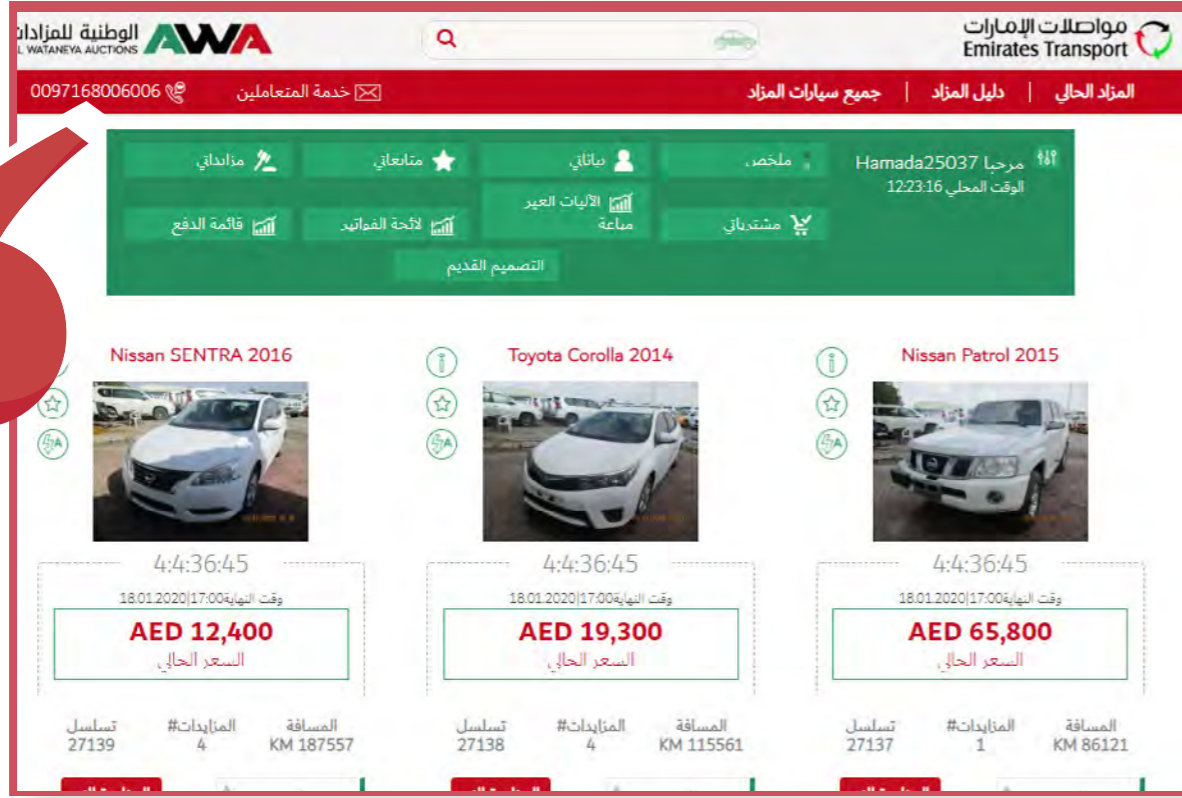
الوطنية للمزادات
L WATANEYA AUCTIONS AWA

مواصلات الإمارات
Emirates Transport

0097168006006 خدمة المتعاملين

المزاد الحالي | دليل المزاد | جميع سيارات المزاد

مرحبا Hamada25037
الوقت المحلي 12:23:16

ملخص
بياناتي
متابعاتي
مزايداتي
مشترياتي
الآليات الغير مباعة
لائحة الفواتير
قائمة الدفع
التصميم القديم

Nissan SENTRA 2016
4:4:36:45
وقت النهاية 18.01.2020|17:00
AED 12,400
السعر الحالي
المسافة KM 187557
المزايدات# 4
تسلسل 27139

Toyota Corolla 2014
4:4:36:45
وقت النهاية 18.01.2020|17:00
AED 19,300
السعر الحالي
المسافة KM 115561
المزايدات# 4
تسلسل 27138

Nissan Patrol 2015
4:4:36:45
وقت النهاية 18.01.2020|17:00
AED 65,800
السعر الحالي
المسافة KM 86121
المزايدات# 1
تسلسل 27137